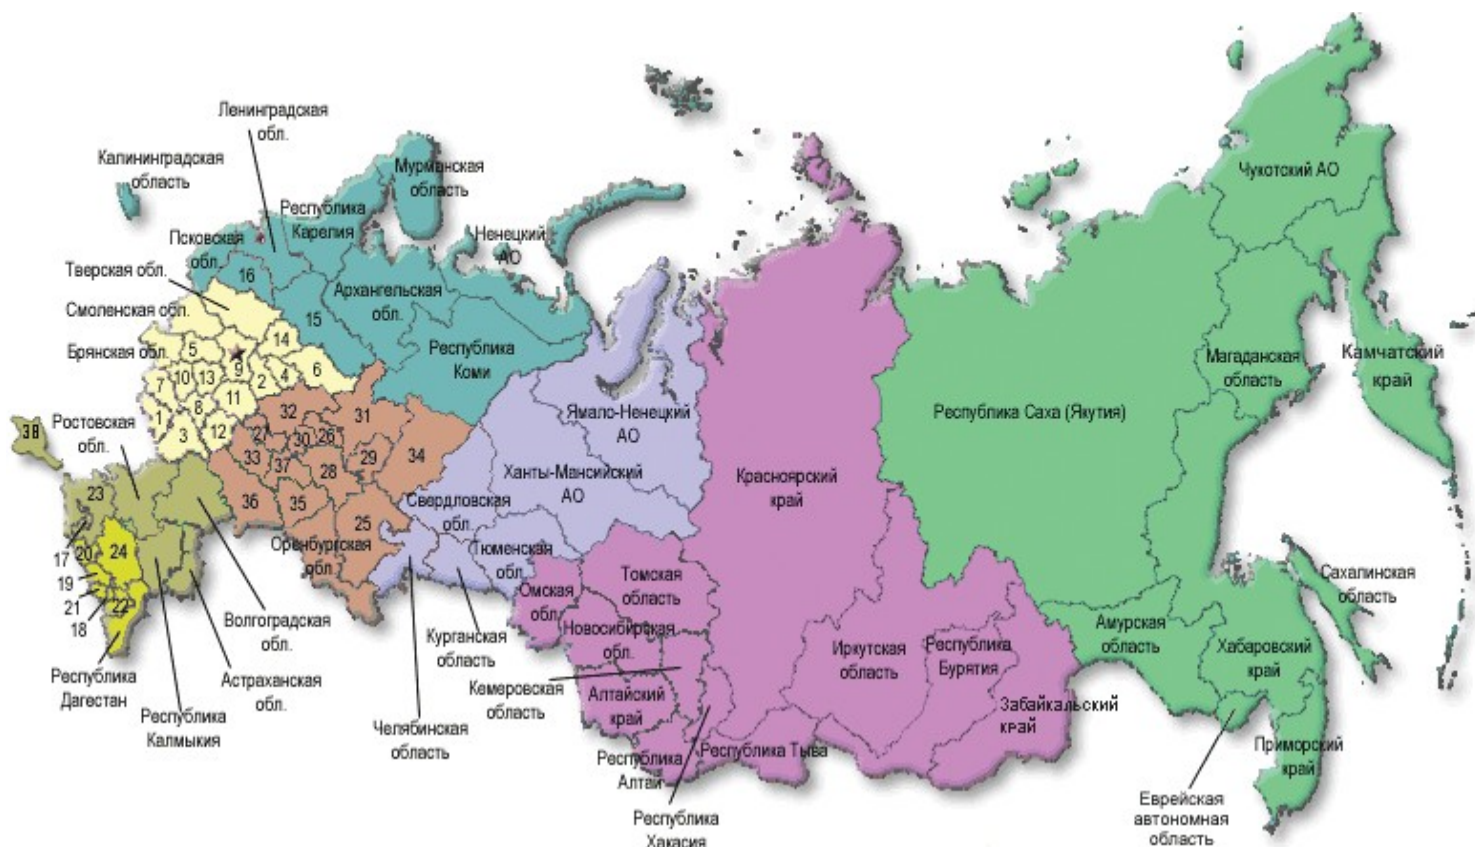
Ленинградская обл.

Калининградская область

Мурманская область

Республика Карелия

Псковская обл.

Ненецкий АО

Тверская обл.

16

Архангельская обл.

15

Смоленская обл.

14

Брянская обл.

5

9

2

4

6

Республика Коми

7

10

13

8

11

1

3

12

38

Ростовская обл.

32

31

27

30

26

33

37

29

34

28

36

35

25

23

Чукотский АО

Магаданская область

Камчатский край

Республика Саха (Якутия)

Ямало-Ненецкий АО

Ханты-Мансийский АО

Красноярский край

Свердловская обл.

Оренбургская обл.

Тюменская обл.

17

20

24

19

21

22

18

Томская область

Омская обл.

Новосибирская обл.

Сахалинская область

Амурская область

Хабаровский край

Волгоградская обл.

Курганская область

Иркутская область

Республика Бурятия

Республика Дагестан

Астраханская обл.

Кемеровская область

Алтайский край

Забайкальский край

Республика Калмыкия

Челябинская область

Республика Алтай

Республика Тыва

Приморский край

Республика Хакасия

Еврейская автономная область